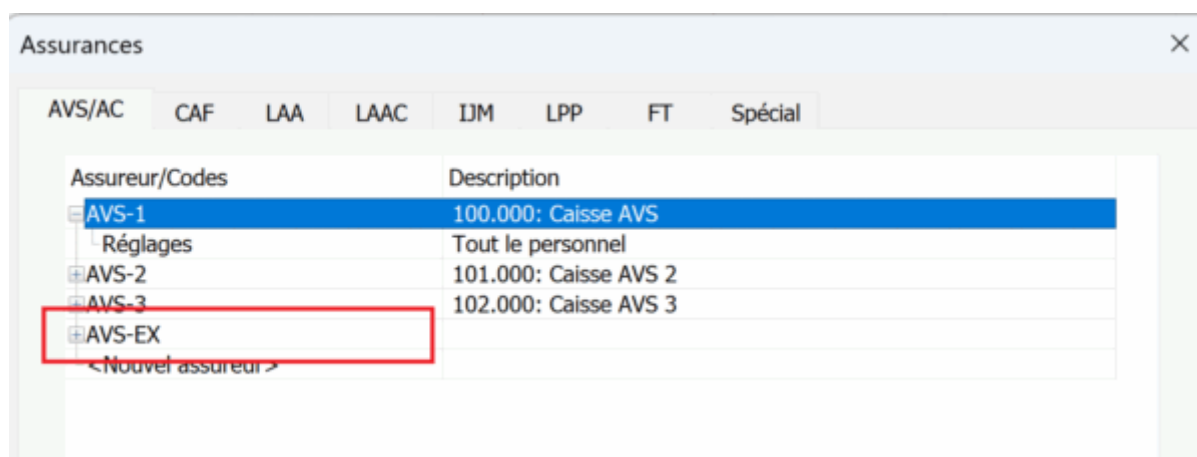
Assurances

AVS/AC | CAF | LAA | LAAC | IJM | LPP | FT | Spécial

| Assureur/Codes | Description |
|---|---|
| AVS-1 | 100.000: Caisse AVS |
| Réglages | Tout le personnel |
| AVS-2 | 101.000: Caisse AVS 2 |
| AVS-3 | 102.000: Caisse AVS 3 |
| AVS-EX | |
| <Nouvel assureur> | |